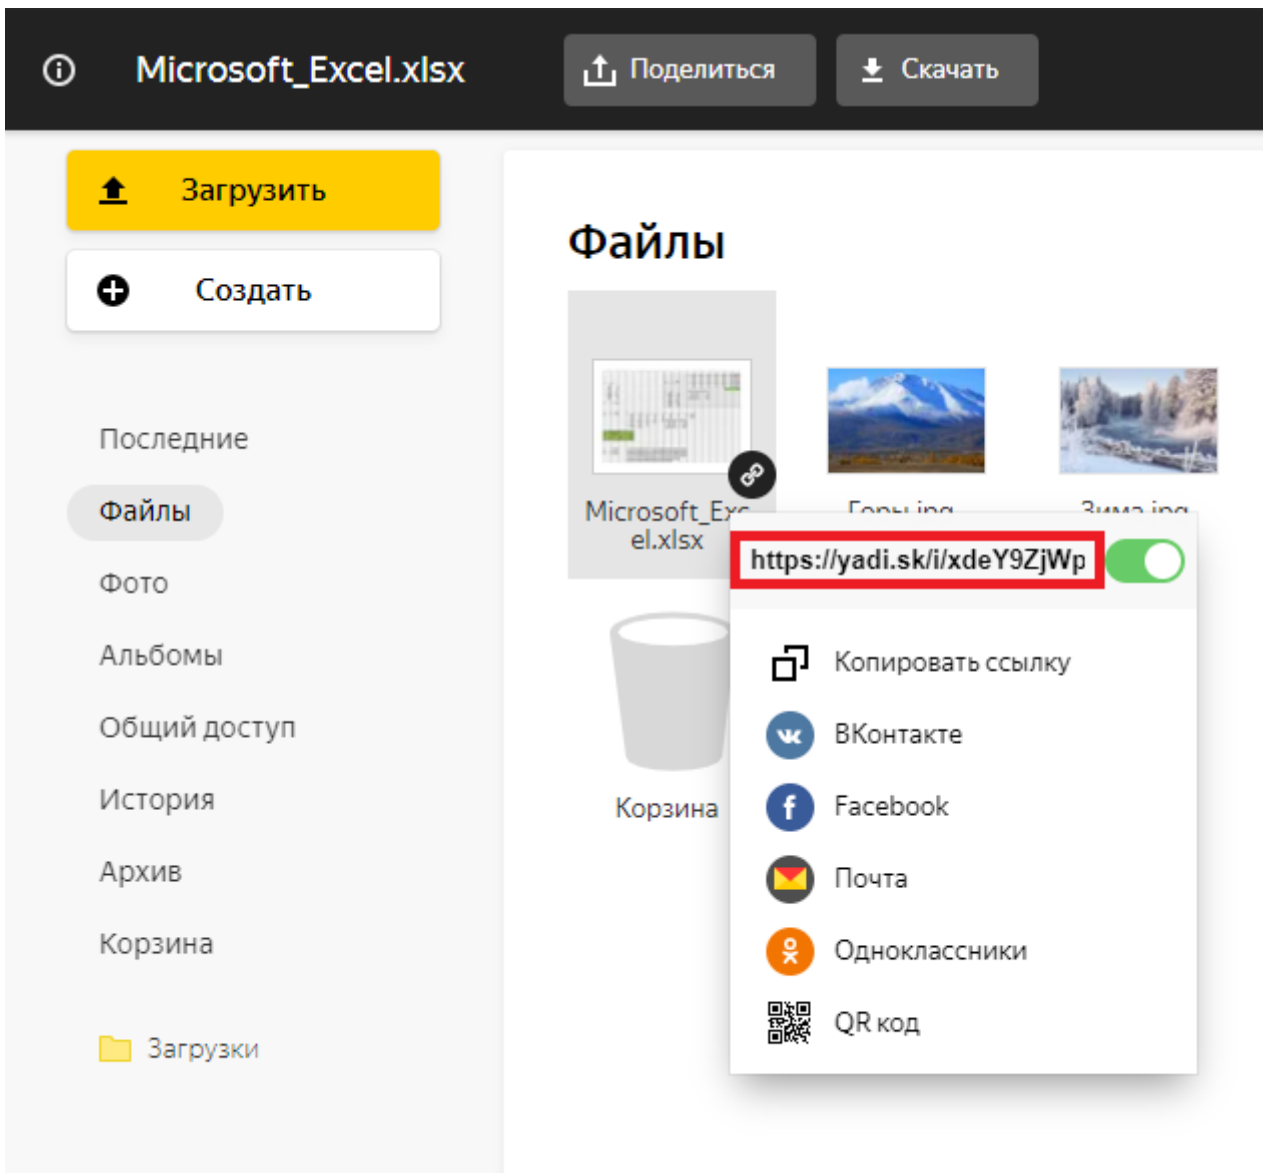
Microsoft_Excel.xlsx

Поделиться

Скачать

Загрузить

Создать

Последние

Файлы

Фото

Альбомы

Общий доступ

История

Архив

Корзина

Загрузки

Файлы

Microsoft_Exc el.xlsx

Горы.jpg

Зима.jpg

Корзина

https://yadi.sk/i/xdeY9ZjWp

Копировать ссылку

ВКонтакте

Facebook

Почта

Одноклассники

QR код